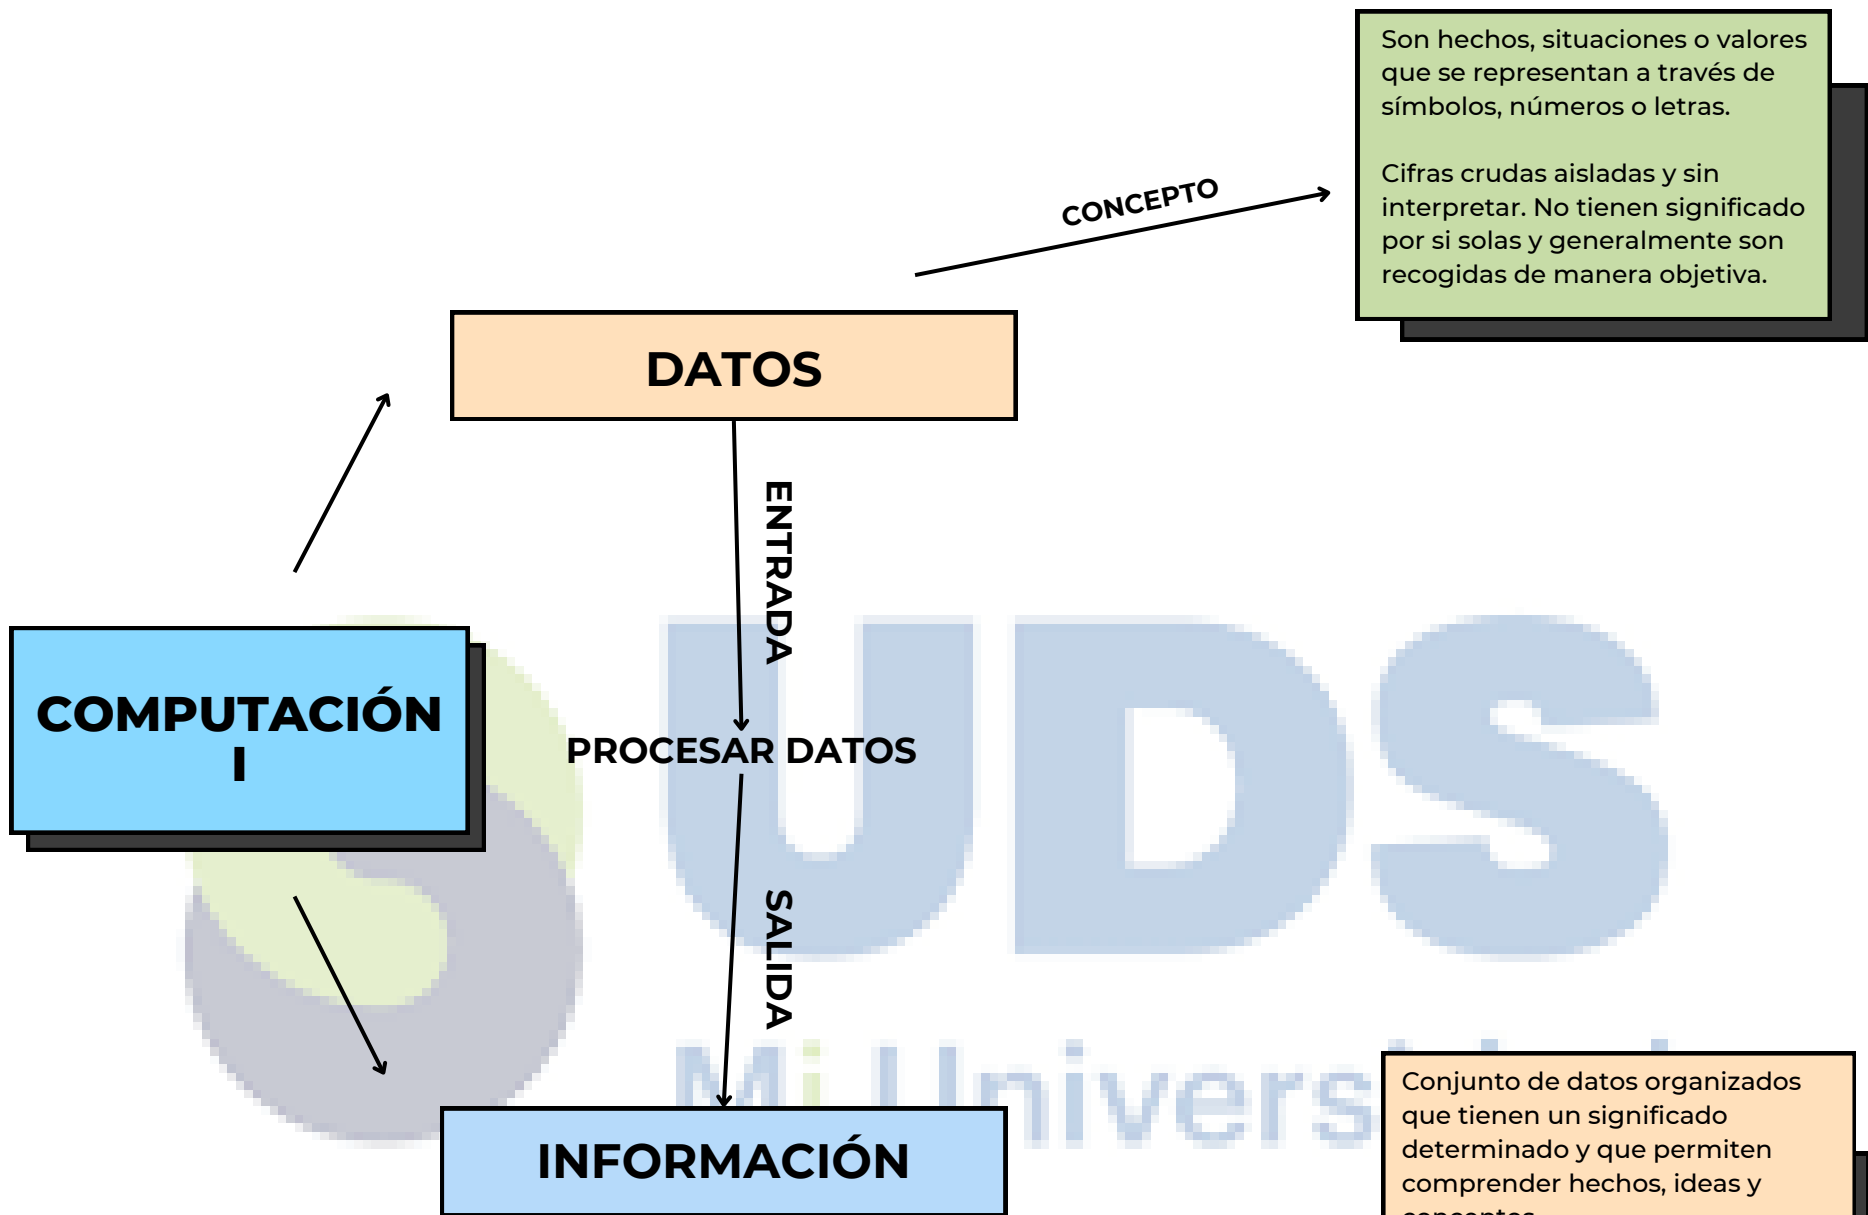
Son hechos, situaciones o valores que se representan a través de símbolos, números o letras.

Cifras crudas aisladas y sin interpretar. No tienen significado por si solas y generalmente son recogidas de manera objetiva.

CONCEPTO

DATOS

ENTRADA

UDS

COMPUTACIÓN I

PROCESAR DATOS

SALIDA

Mi Univers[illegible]

INFORMACIÓN

Conjunto de datos organizados que tienen un significado determinado y que permiten comprender hechos, ideas y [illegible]